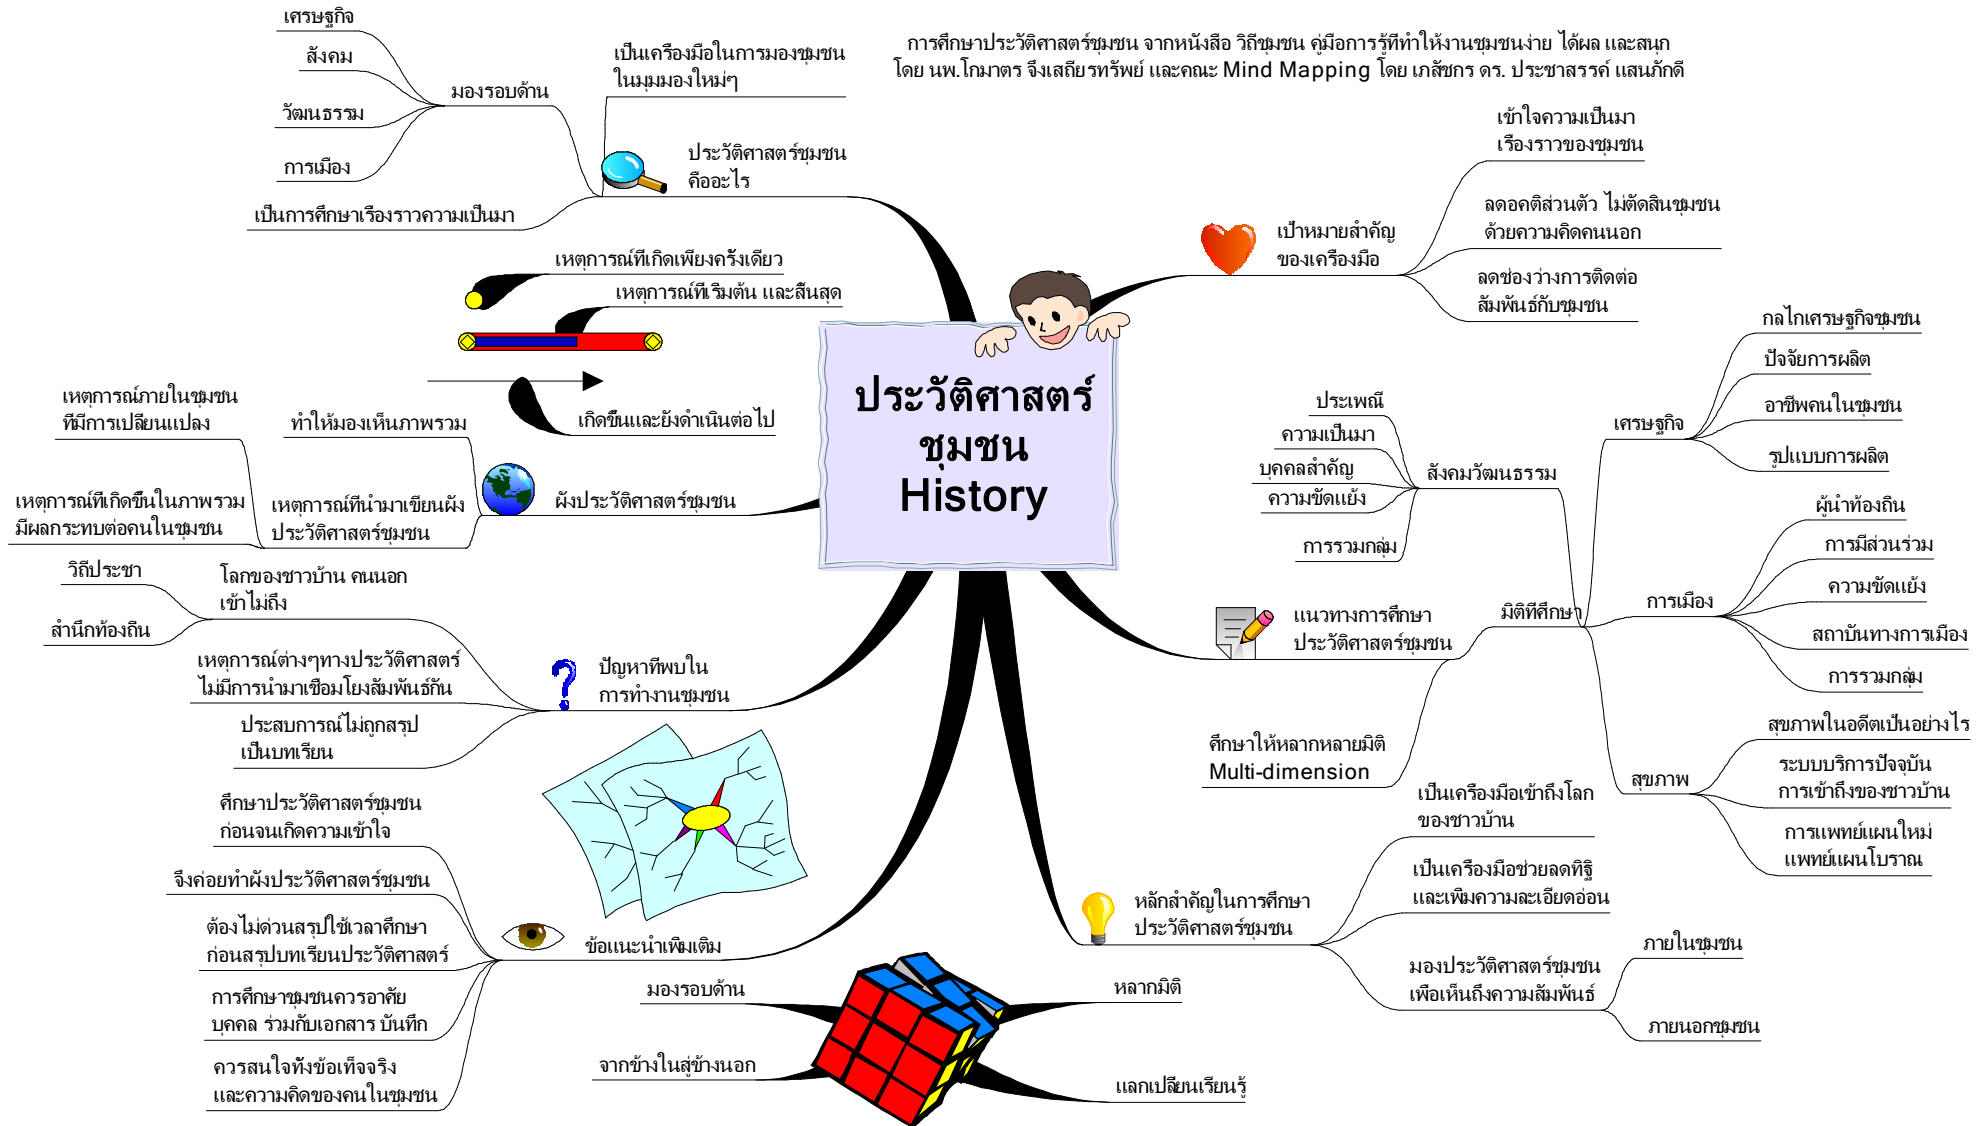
การศึกษาประวัติศาสตร์ชุมชน จากหนังสือ วิถีชุมชน คู่มือการรู้ที่ทำให้งานชุมชนง่าย ได้ผล และสนุก โดย นพ.โกมาตร จึงเสถียรทรัพย์ และคณะ Mind Mapping โดย เภสัชกร ดร. ประชาสรรค์ แสนภักดี

ประวัติศาสตร์ชุมชน History

ประวัติศาสตร์ชุมชน คืออะไร
เป็นเครื่องมือในการมองชุมชน ในมุมมองใหม่ๆ
มองรอบด้าน
เศรษฐกิจ
สังคม
วัฒนธรรม
การเมือง
เป็นการศึกษาเรื่องราวความเป็นมา

เหตุการณ์ที่เกิดเพียงครั้งเดียว
เหตุการณ์ที่เริ่มต้น และสิ้นสุด
เกิดขึ้นและยังดำเนินต่อไป

ผังประวัติศาสตร์ชุมชน
ทำให้มองเห็นภาพรวม
เหตุการณ์ที่นำมาเขียนผังประวัติศาสตร์ชุมชน
เหตุการณ์ภายในชุมชน ที่มีการเปลี่ยนแปลง
เหตุการณ์ที่เกิดขึ้นในภาพรวม มีผลกระทบต่อคนในชุมชน

ปัญหาที่พบใน การทำงานชุมชน
โลกของชาวบ้าน คนนอกเข้าไม่ถึง
วิถีประชา
สำนึกท้องถิ่น
เหตุการณ์ต่างๆทางประวัติศาสตร์ ไม่มีการนำมาเชื่อมโยงสัมพันธ์กัน
ประสบการณ์ไม่ถูกสรุป เป็นบทเรียน

ข้อแนะนำเพิ่มเติม
ศึกษาประวัติศาสตร์ชุมชน ก่อนจนเกิดความเข้าใจ
จึงค่อยทำผังประวัติศาสตร์ชุมชน
ต้องไม่ด่วนสรุปใช้เวลาศึกษา ก่อนสรุปบทเรียนประวัติศาสตร์
การศึกษาชุมชนควรอาศัย บุคคล ร่วมกับเอกสาร บันทึก
ควรสนใจทั้งข้อเท็จจริง และความคิดของคนในชุมชน

มองรอบด้าน
จากข้างในสู่ข้างนอก
หลากมิติ
แลกเปลี่ยนเรียนรู้

เป้าหมายสำคัญ ของเครื่องมือ
เข้าใจความเป็นมา เรื่องราวของชุมชน
ลดอคติส่วนตัว ไม่ตัดสินชุมชน ด้วยความคิดคนนอก
ลดช่องว่างการติดต่อ สัมพันธ์กับชุมชน

แนวทางการศึกษา ประวัติศาสตร์ชุมชน
มิติที่ศึกษา
สังคมวัฒนธรรม
ประเพณี
ความเป็นมา
บุคคลสำคัญ
ความขัดแย้ง
การรวมกลุ่ม
เศรษฐกิจ
กลไกเศรษฐกิจชุมชน
ปัจจัยการผลิต
อาชีพคนในชุมชน
รูปแบบการผลิต
การเมือง
ผู้นำท้องถิ่น
การมีส่วนร่วม
ความขัดแย้ง
สถาบันทางการเมือง
การรวมกลุ่ม
สุขภาพ
สุขภาพในอดีตเป็นอย่างไร
ระบบบริการปัจจุบัน การเข้าถึงของชาวบ้าน
การแพทย์แผนใหม่ แพทย์แผนโบราณ
ศึกษาให้หลากหลายมิติ Multi-dimension

หลักสำคัญในการศึกษา ประวัติศาสตร์ชุมชน
เป็นเครื่องมือเข้าถึงโลก ของชาวบ้าน
เป็นเครื่องมือช่วยลดทิฐิ และเพิ่มความละเอียดอ่อน
มองประวัติศาสตร์ชุมชน เพื่อเห็นถึงความสัมพันธ์
ภายในชุมชน
ภายนอกชุมชน